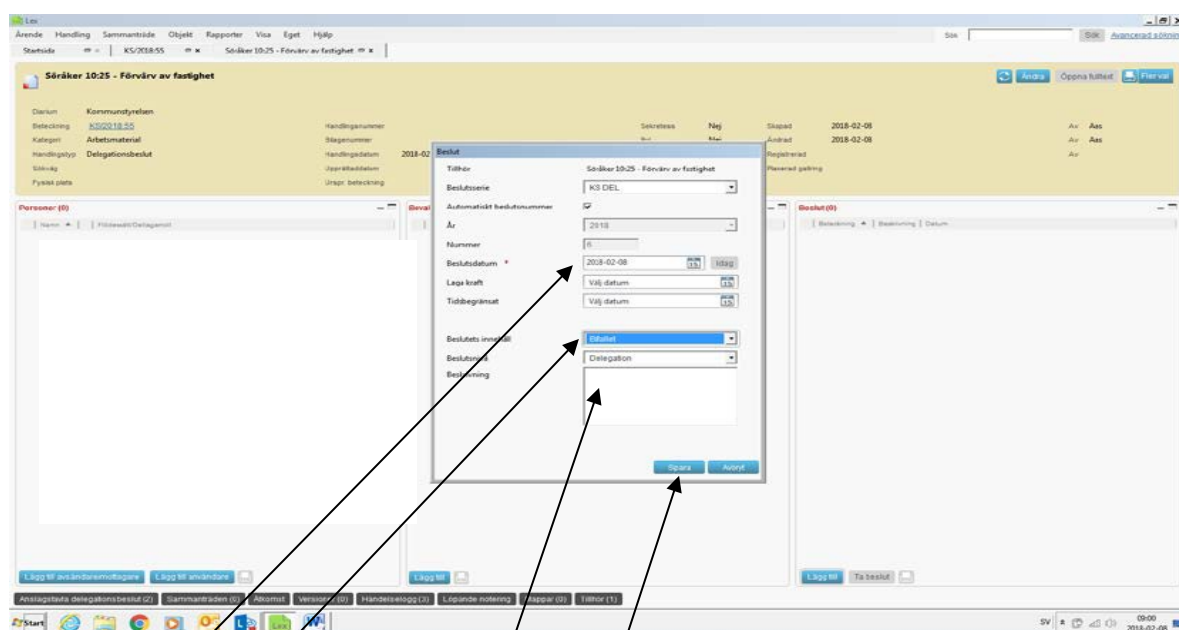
Lex

Ärende Handling Sammanträde Objekt Rapporter Visa Eget Hjälp

Sök Sök Avancerad sökning

Startsida KS/2018:55 Söråker 10:25 - Förvärv av fastighet

Söråker 10:25 - Förvärv av fastighet

Ändra Öppna fulltext Flerval

Diarium Kommunstyrelsen
Beteckning KS/2018:55
Kategori Arbetsmaterial
Handlingstyp Delegationsbeslut
Sökväg
Fysisk plats

Handlingsnummer
Bilagenummer
Handlingsdatum 2018-02
Upprättaddatum
Urspr. beteckning

Sekretess Nej
Skapad 2018-02-08 Av Aas
Ändrad 2018-02-08 Av Aas
Registrerad Av
Planerad gallring

Personer (0)
Namn | Företag/Delegerad

Beval

Beslut (0)
Beteckning | Beskrivning | Datum

Beslut

Tillhör Söråker 10:25 - Förvärv av fastighet
Beslutsserie KS DEL
Automatiskt beslutsnummer
År 2018
Nummer 6
Beslutsdatum * 2018-02-08 Idag
Laga kraft Välj datum
Tidsbegränsat Välj datum

Beslutets innehåll Bifallet
Beslutsnivå Delegation
Beskrivning

Spara Avbryt

Lägg till avsändare/mottagare Lägg till användare

Lägg till

Lägg till Ta beslut

Anslagstavla delegationsbeslut (2) Sammanträden (0) Åtkomst Versioner (0) Händelselogg (3) Löpande notering Mappar (0) Tillhör (1)

Start

SV 09:00 2018-02-08